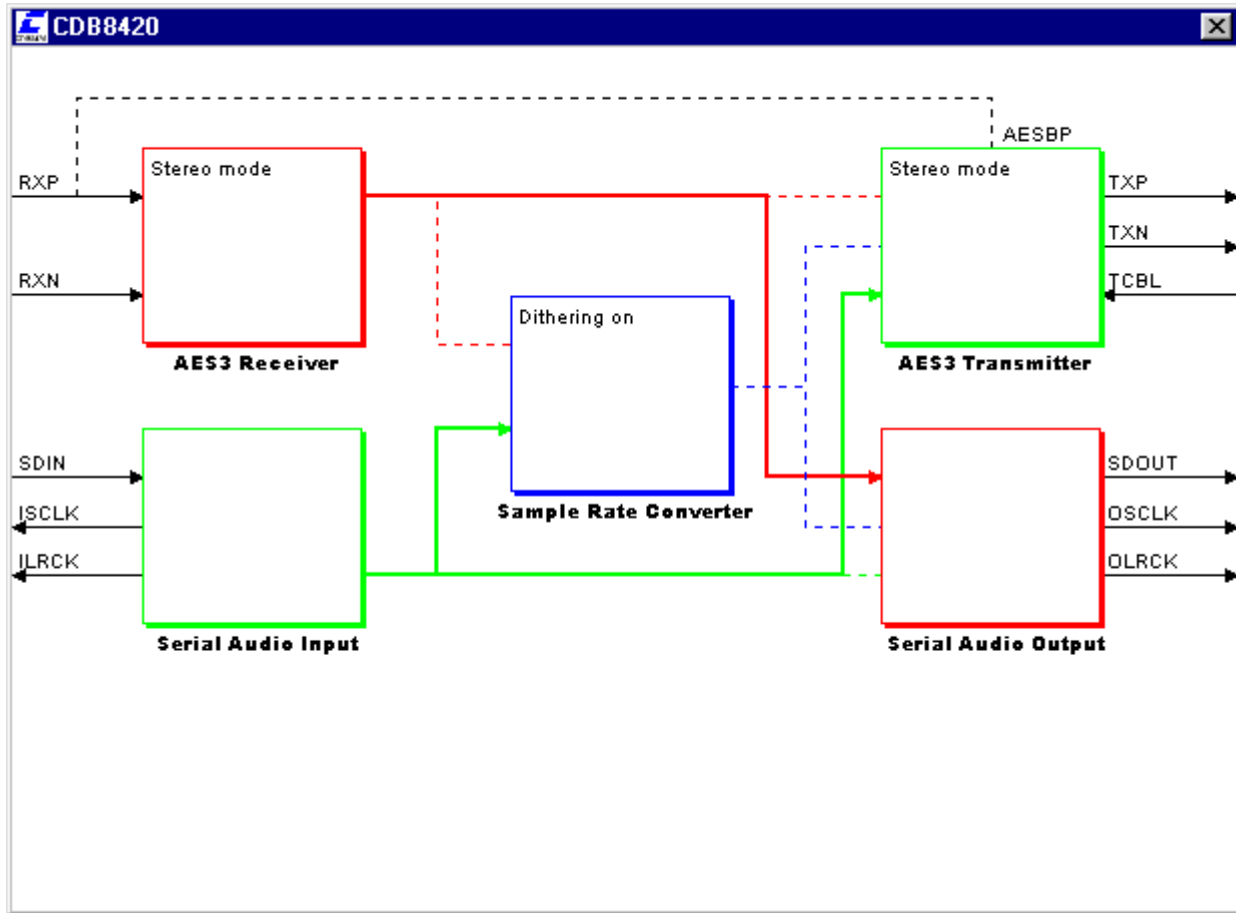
CDB8420

AESBP

RXP

Stereo mode

RXN

AES3 Receiver

Dithering on

Sample Rate Converter

Stereo mode

TXP

TXN

TCBL

AES3 Transmitter

SDIN

ISCLK

ILRCK

Serial Audio Input

SDOUT

OSCLK

OLRCK

Serial Audio Output